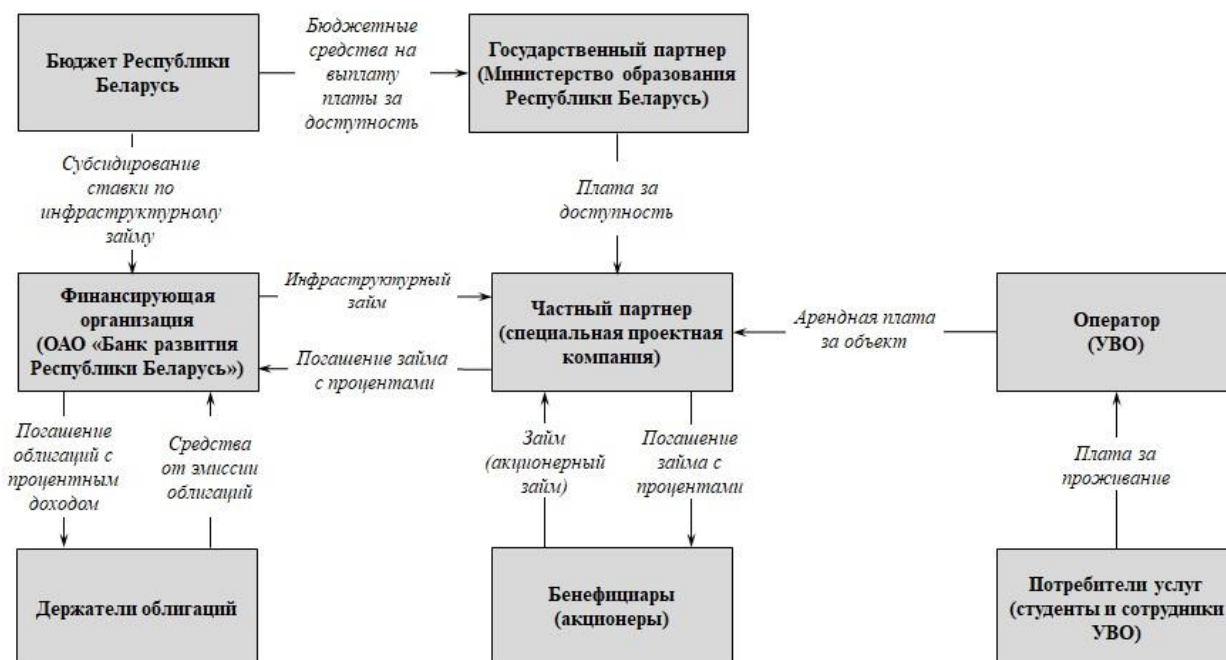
Бюджет Республики Беларусь

Бюджетные средства на выплату платы за доступность

Государственный партнер (Министерство образования Республики Беларусь)

Субсидирование ставки по инфраструктурному займу

Плата за доступность

Финансирующая организация (ОАО «Банк развития Республики Беларусь»)

Инфраструктурный займ

Погашение займа с процентами

Частный партнер (специальная проектная компания)

Арендная плата за объект

Оператор (УВО)

Погашение облигаций с процентным доходом

Средства от эмиссии облигаций

Займ (акционерный займ)

Погашение займа с процентами

Плата за проживание

Держатели облигаций

Бенефициары (акционеры)

Потребители услуг (студенты и сотрудники УВО)